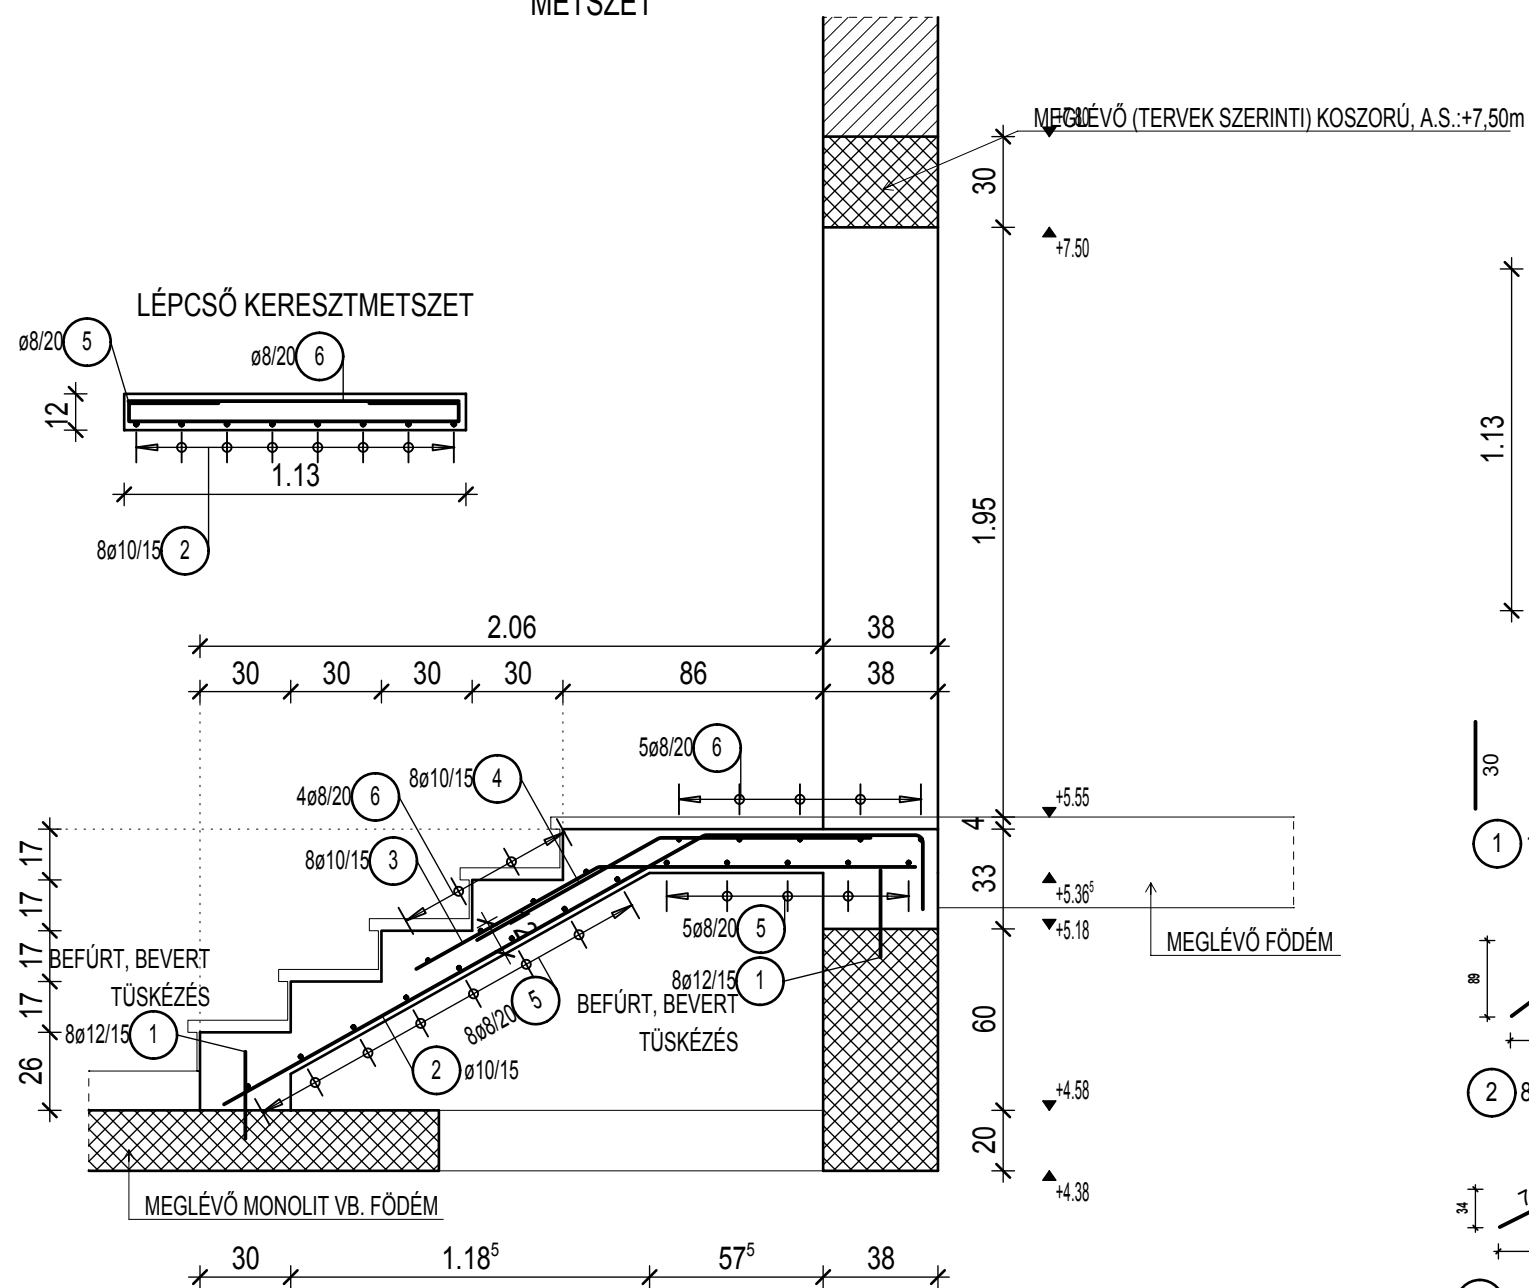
METSZET

MEGLÉVŐ (TERVEK SZERINTI) KOSZORÚ, A.S.:+7,50m
+7.80

30

+7.50

LÉPCSŐ KERESZTMETSZET

ø8/20 5

ø8/20 6

12

1.13

8ø10/15 2

1.95

1.13

2.06

38

30 30 30 30 86 38

5ø8/20 6

30

4ø8/20 6

8ø10/15 4

+5.55

4

8ø10/15 3

33

+5.36$^5$

+5.18

5ø8/20 5

MEGLÉVŐ FÖDÉM

1

17

17

17 BEFÚRT, BEVERT

17 TÜSKÉZÉS

8ø12/15 1

8ø12/15 1

BEFÚRT, BEVERT TÜSKÉZÉS

8ø8/20 5

60

26

2 ø10/15

+4.58

2 8

20

+4.38

MEGLÉVŐ MONOLIT VB. FÖDÉM

30 1.18$^5$ 57$^5$ 38

89

34